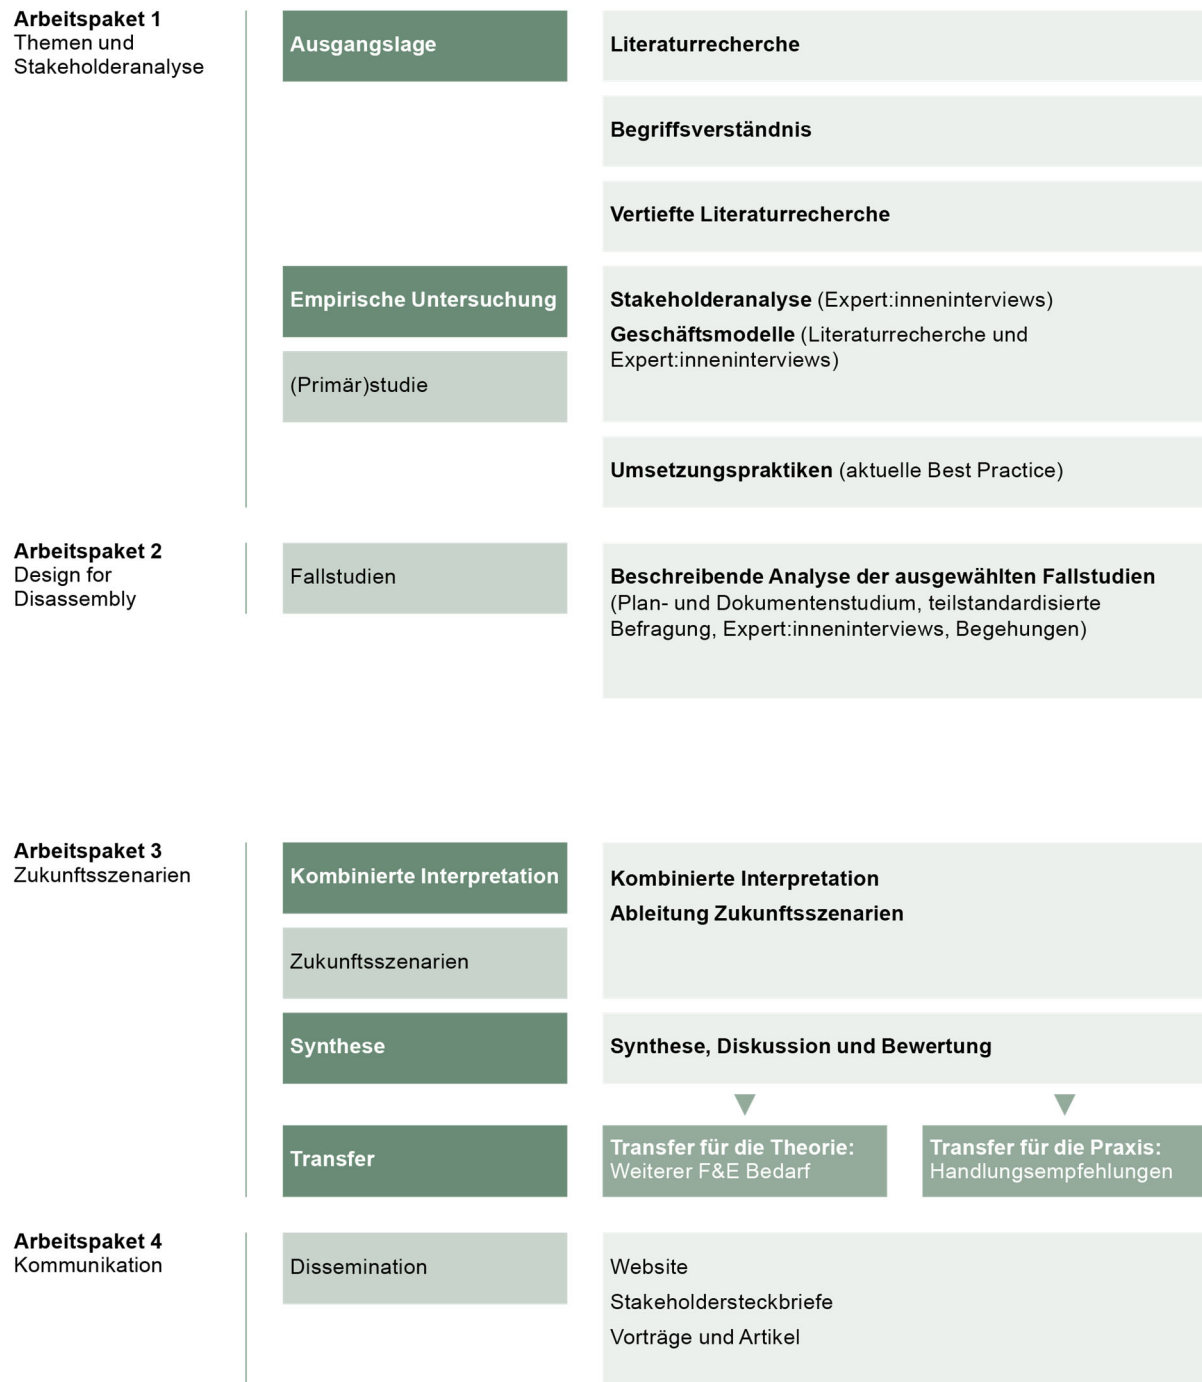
**Arbeitspaket 1**
Themen und Stakeholderanalyse

Ausgangslage

Literaturrecherche

Begriffsverständnis

Vertiefte Literaturrecherche

Empirische Untersuchung

(Primär)studie

Stakeholderanalyse (Expert:inneninterviews)

Geschäftsmodelle (Literaturrecherche und Expert:inneninterviews)

Umsetzungspraktiken (aktuelle Best Practice)

**Arbeitspaket 2**
Design for Disassembly

Fallstudien

Beschreibende Analyse der ausgewählten Fallstudien (Plan- und Dokumentenstudium, teilstandardisierte Befragung, Expert:inneninterviews, Begehungen)

**Arbeitspaket 3**
Zukunftsszenarien

Kombinierte Interpretation

Zukunftsszenarien

Kombinierte Interpretation

Ableitung Zukunftsszenarien

Synthese

Synthese, Diskussion und Bewertung

Transfer

Transfer für die Theorie:
Weiterer F&E Bedarf

Transfer für die Praxis:
Handlungsempfehlungen

**Arbeitspaket 4**
Kommunikation

Dissemination

Website

Stakeholdersteckbriefe

Vorträge und Artikel